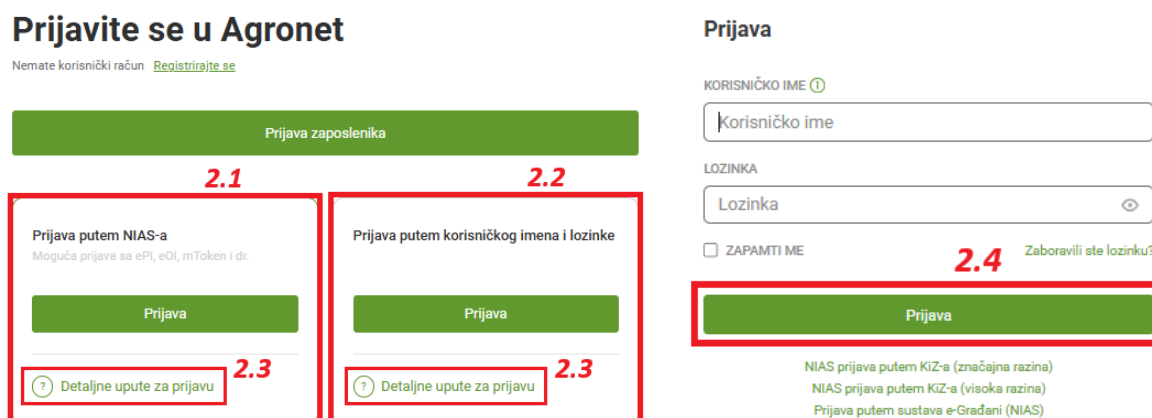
Prijavite se u Agronet

Nemate korisnički račun Registrirajte se

Prijava zaposlenika

2.1

Prijava putem NIAS-a

Moguća prijava sa ePI, eOI, mToken i dr.

Prijava

2.3

? Detaljne upute za prijavu

2.2

Prijava putem korisničkog imena i lozinke

Prijava

2.3

? Detaljne upute za prijavu

Prijava

KORISNIČKO IME

Korisničko ime

LOZINKA

Lozinka

ZAPAMTI ME

Zaboravili ste lozinku?

2.4

Prijava

NIAS prijava putem KiZ-a (značajna razina)

NIAS prijava putem KiZ-a (visoka razina)

Prijava putem sustava e-Građani (NIAS)